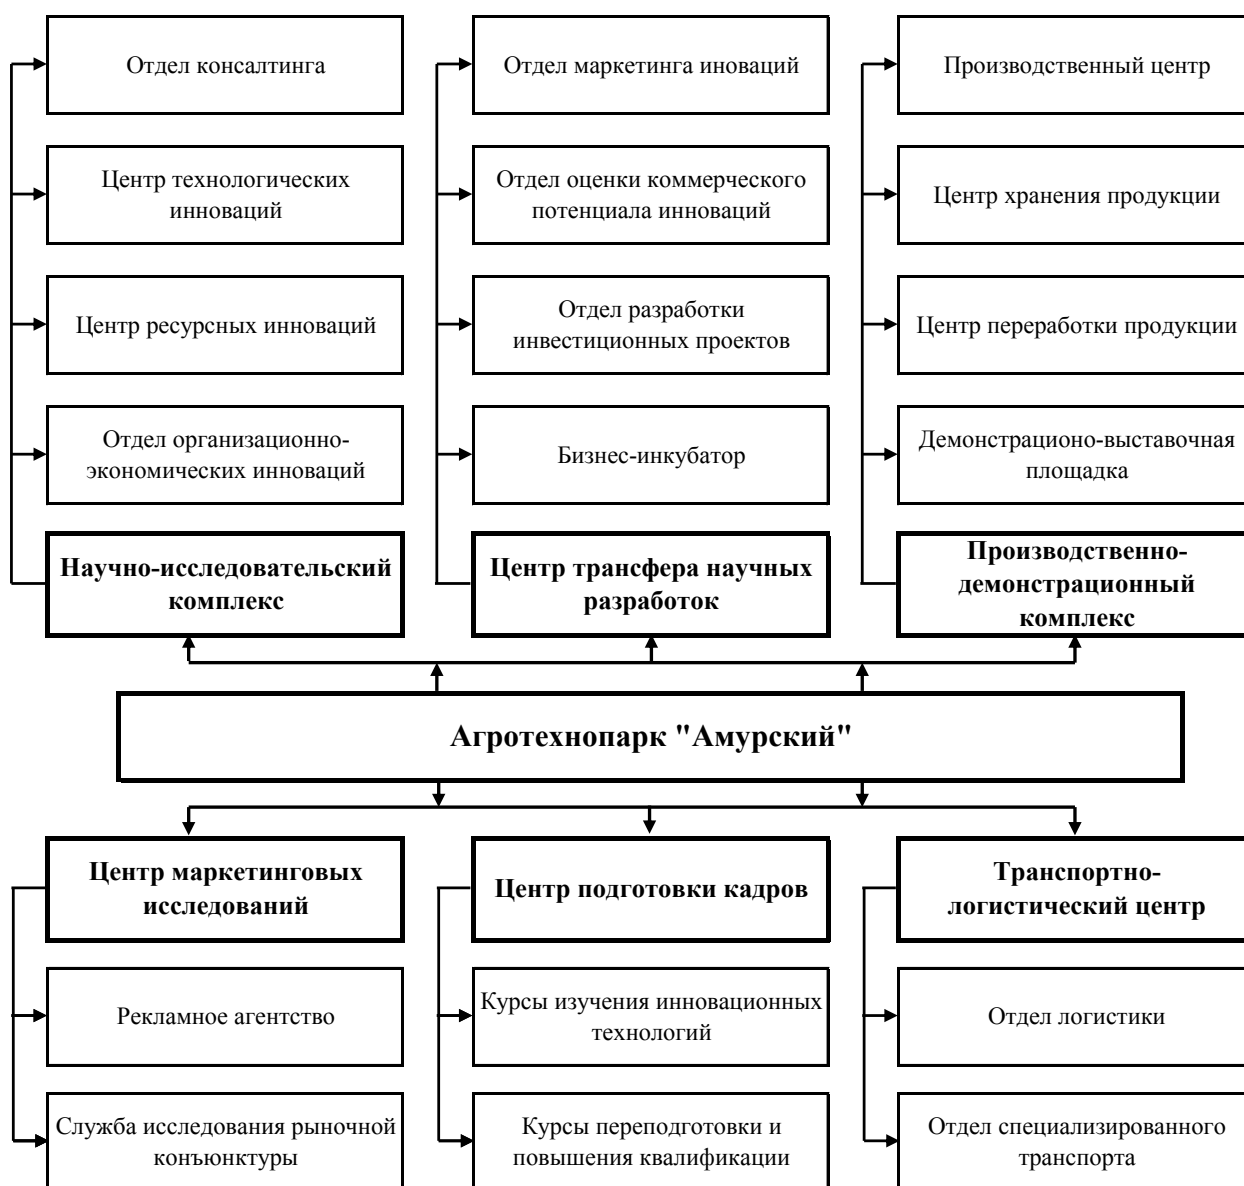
Отдел консалтинга

Центр технологических инноваций

Центр ресурсных инноваций

Отдел организационно-экономических инноваций

Научно-исследовательский комплекс

Отдел маркетинга иноваций

Отдел оценки коммерческого потенциала инноваций

Отдел разработки инвестиционных проектов

Бизнес-инкубатор

Центр трансфера научных разработок

Производственный центр

Центр хранения продукции

Центр переработки продукции

Демонстрационо-выставочная площадка

Производственно-демонстрационный комплекс

Агротехнопарк "Амурский"

Центр маркетинговых исследований

Рекламное агентство

Служба исследования рыночной конъюнктуры

Центр подготовки кадров

Курсы изучения инновационных технологий

Курсы переподготовки и повышения квалификации

Транспортно-логистический центр

Отдел логистики

Отдел специализированного транспорта